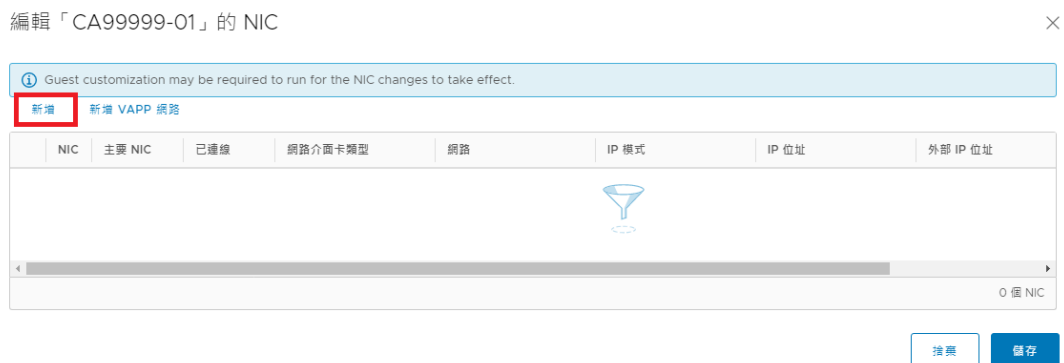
編輯「CA99999-01」的 NIC

×

Guest customization may be required to run for the NIC changes to take effect.

新增 新增 VAPP 網路

| | NIC | 主要 NIC | 已連線 | 網路介面卡類型 | 網路 | IP 模式 | IP 位址 | 外部 IP 位址 |
|---|---|---|---|---|---|---|---|---|

0 個 NIC

捨棄 儲存